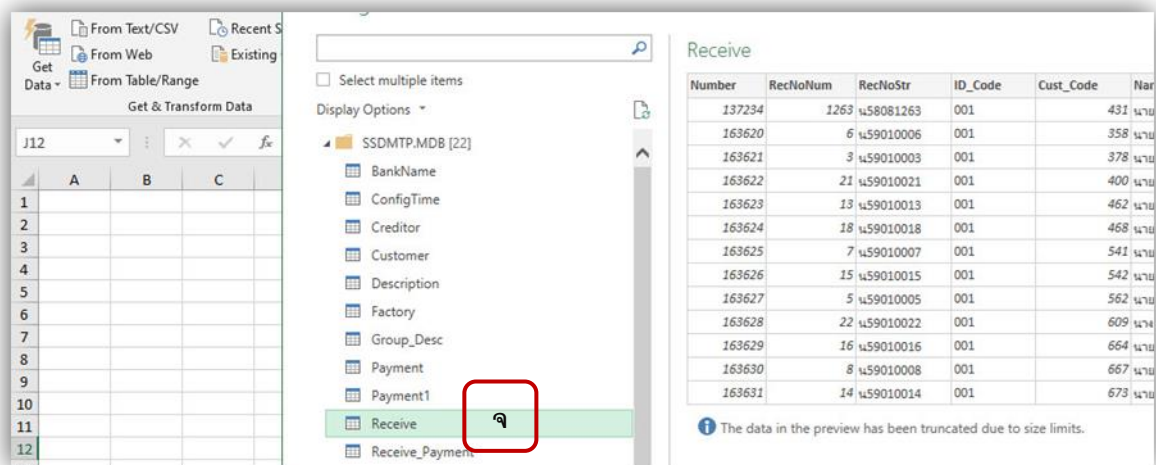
Get Data
From Text/CSV
From Web
From Table/Range
Recent S
Existing
Get & Transform Data

J12

| | A | B | C |
|---|---|---|---|
| 1 | | | |
| 2 | | | |
| 3 | | | |
| 4 | | | |
| 5 | | | |
| 6 | | | |
| 7 | | | |
| 8 | | | |
| 9 | | | |
| 10 | | | |
| 11 | | | |
| 12 | | | |

Select multiple items
Display Options

SSDMTP.MDB [22]
BankName
ConfigTime
Creditor
Customer
Description
Factory
Group_Desc
Payment
Payment1
Receive
Receive_Payment

จ

Receive

| Number | RecNoNum | RecNoStr | ID_Code | Cust_Code | Nar |
|---|---|---|---|---|---|
| 137234 | 1263 | น58081263 | 001 | 431 | นาย |
| 163620 | 6 | น59010006 | 001 | 358 | นาย |
| 163621 | 3 | น59010003 | 001 | 378 | นาย |
| 163622 | 21 | น59010021 | 001 | 400 | นาย |
| 163623 | 13 | น59010013 | 001 | 462 | นาย |
| 163624 | 18 | น59010018 | 001 | 468 | นาย |
| 163625 | 7 | น59010007 | 001 | 541 | นาย |
| 163626 | 15 | น59010015 | 001 | 542 | นาย |
| 163627 | 5 | น59010005 | 001 | 562 | นาย |
| 163628 | 22 | น59010022 | 001 | 609 | นาง |
| 163629 | 16 | น59010016 | 001 | 664 | นาย |
| 163630 | 8 | น59010008 | 001 | 667 | นาย |
| 163631 | 14 | น59010014 | 001 | 673 | นาย |

The data in the preview has been truncated due to size limits.